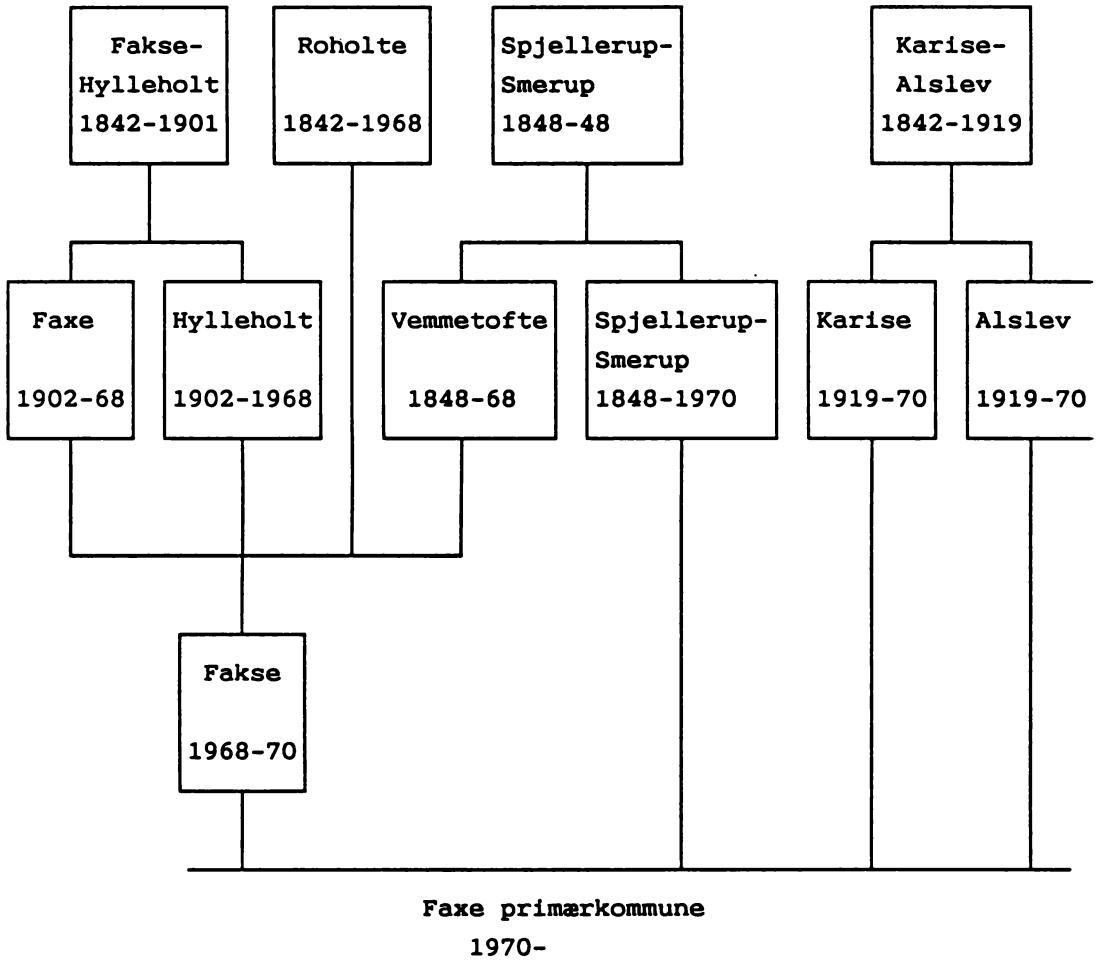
Fakse-
Hylleholt
1842-1901

Roholte
1842-1968

Spjellerup-
Smerup
1848-48

Karise-
Alslev
1842-1919

Faxe
1902-68

Hylleholt
1902-1968

Vemmetofte
1848-68

Spjellerup-
Smerup
1848-1970

Karise
1919-70

Alslev
1919-70

Fakse
1968-70

Faxe primærkommune
1970-